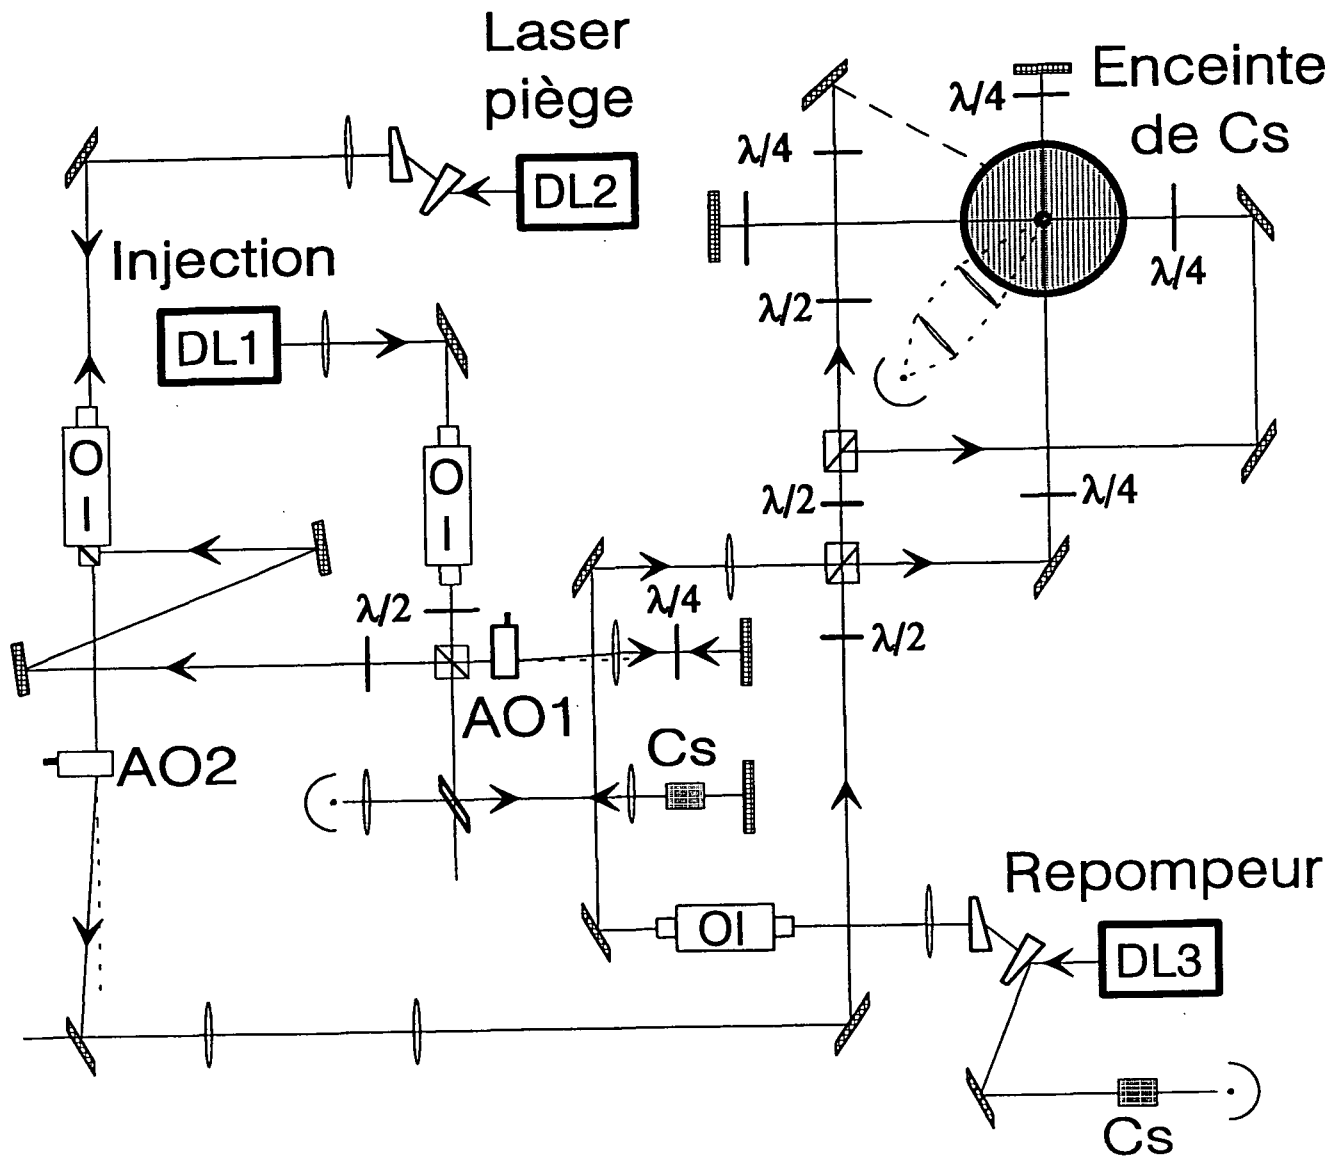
Laser piège

DL2

Enceinte de Cs

$\lambda/4$

$\lambda/4$

$\lambda/4$

Injection

DL1

$\lambda/2$

O I

O I

$\lambda/2$

$\lambda/4$

$\lambda/2$

$\lambda/4$

$\lambda/2$

AO1

AO2

Cs

Repompeur

OI

DL3

Cs